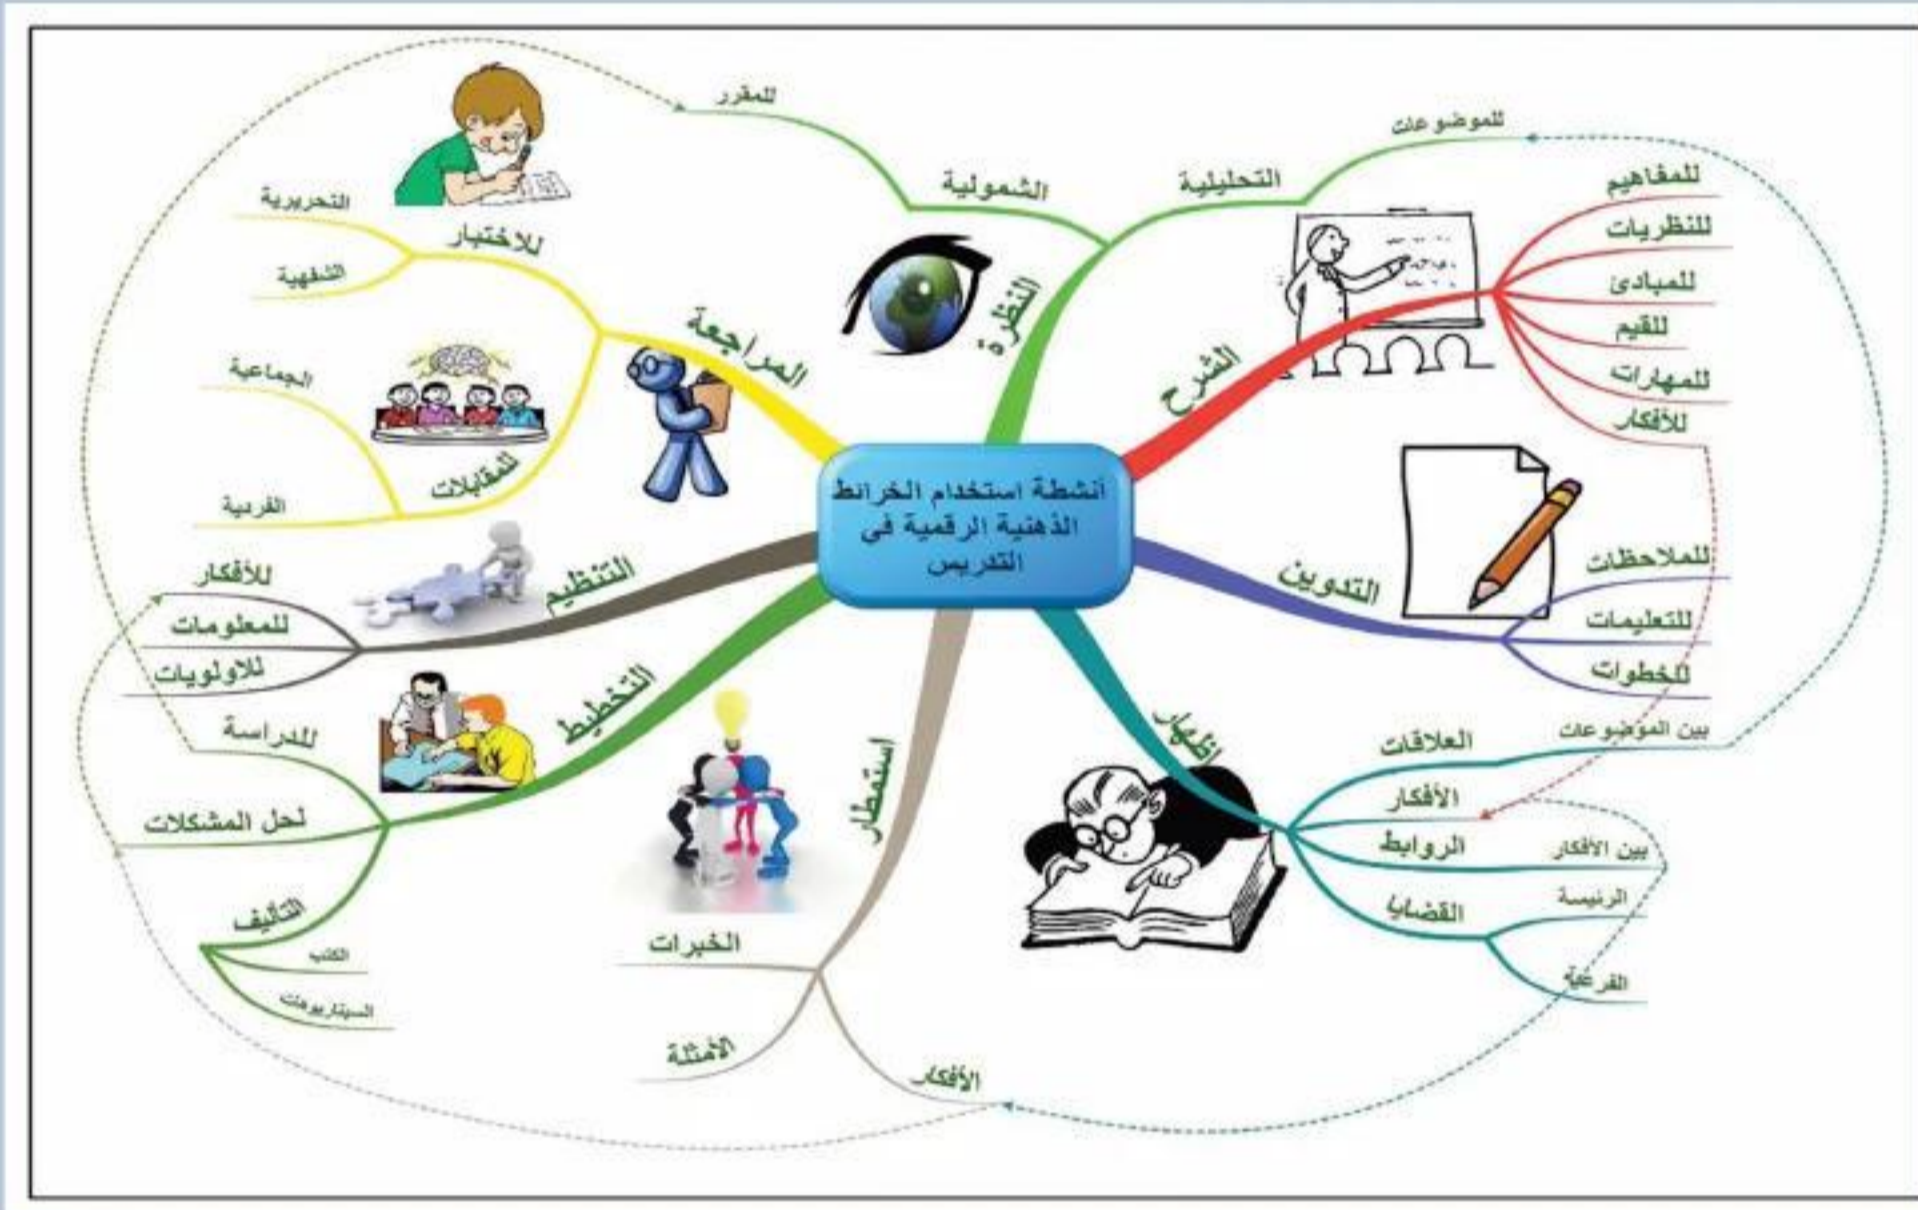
انشطة استخدام الخرائط الذهنية الرقمية فى التدريس

النظرة
الشمولية
للمقرر
التحليلية
للموضوعات

الشرح
للمفاهيم
للنظريات
للمبادئ
للقيم
للمهارات
للأفكار

التدوين
للملاحظات
للتعليمات
للخطوات

إظهار
العلاقات
بين الموضوعات
الأفكار
الروابط
بين الأفكار
القضايا
الرئيسة
الفرعية

استحضار
الخبرات
الأمثلة
الأفكار

التخطيط
للدراسة
لحل المشكلات
التأليف
الكتب
السيناريوهات

التنظيم
للأفكار
للمعلومات
للاولويات

المراجعة
للاختبار
التحريرية
الشفهية
للمقابلات
الجماعية
الفردية